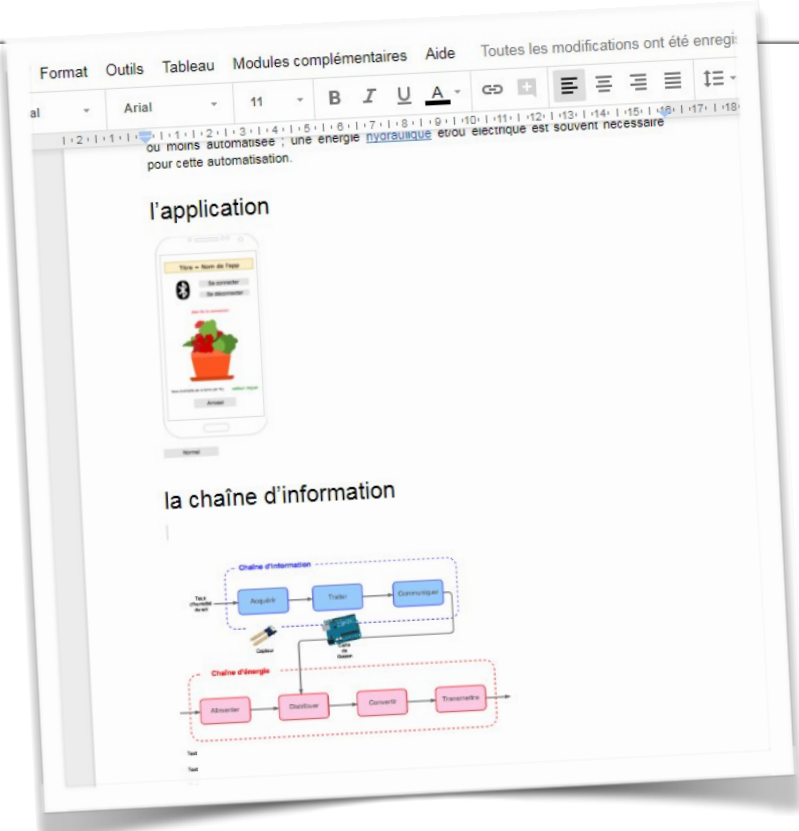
Format Outils Tableau Modules complémentaires Aide Toutes les modifications ont été enregis

al Arial 11 B I U A

ou moins automatisée ; une énergie hydraulique et/ou électrique est souvent nécessaire pour cette automatisation.

l'application

Titre = Nom de l'app

Se connecter

Se déconnecter

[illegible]

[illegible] valeur reçue

Arroser

Normal

la chaîne d'information

Chaîne d'information

Taux d'humidité du sol

Acquérir

Traiter

Communiquer

Capteur

Carte de Gestion

Chaîne d'énergie

Alimenter

Distribuer

Convertir

Transmettre

Text

Text